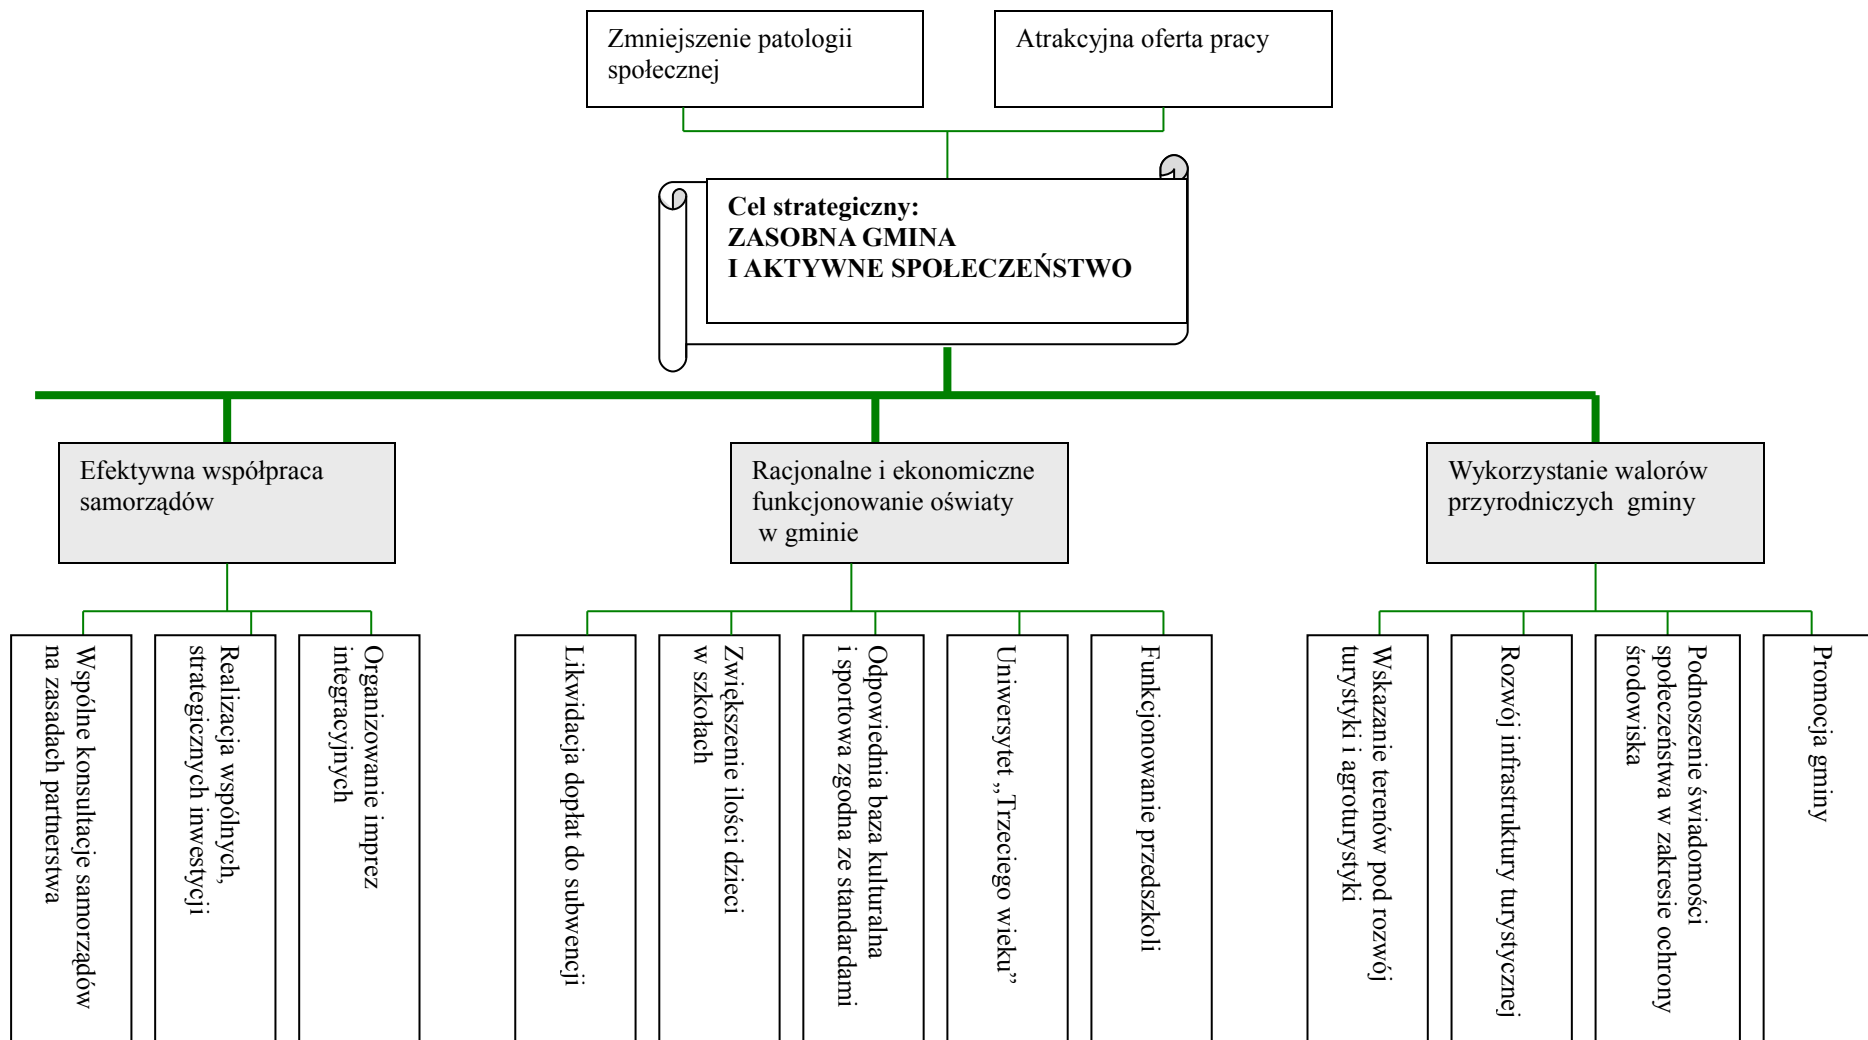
Zmniejszenie patologii społecznej

Atrakcyjna oferta pracy

Cel strategiczny:
ZASOBNA GMINA
I AKTYWNE SPOŁECZEŃSTWO

Efektywna współpraca samorządów

Racjonalne i ekonomiczne funkcjonowanie oświaty w gminie

Wykorzystanie walorów przyrodniczych gminy

Wspólne konsultacje samorządów na zasadach partnerstwa

Realizacja wspólnych, strategicznych inwestycji

Organizowanie imprez integracyjnych

Likwidacja dopłat do subwencji

Zwiększenie ilości dzieci w szkołach

Odpowiednia baza kulturalna i sportowa zgodna ze standardami

Uniwersytet „Trzeciego wieku"

Funkcjonowanie przedszkoli

Wskazanie terenów pod rozwój turystyki i agroturystyki

Rozwój infrastruktury turystycznej

Podnoszenie świadomości społeczeństwa w zakresie ochrony środowiska

Promocja gminy